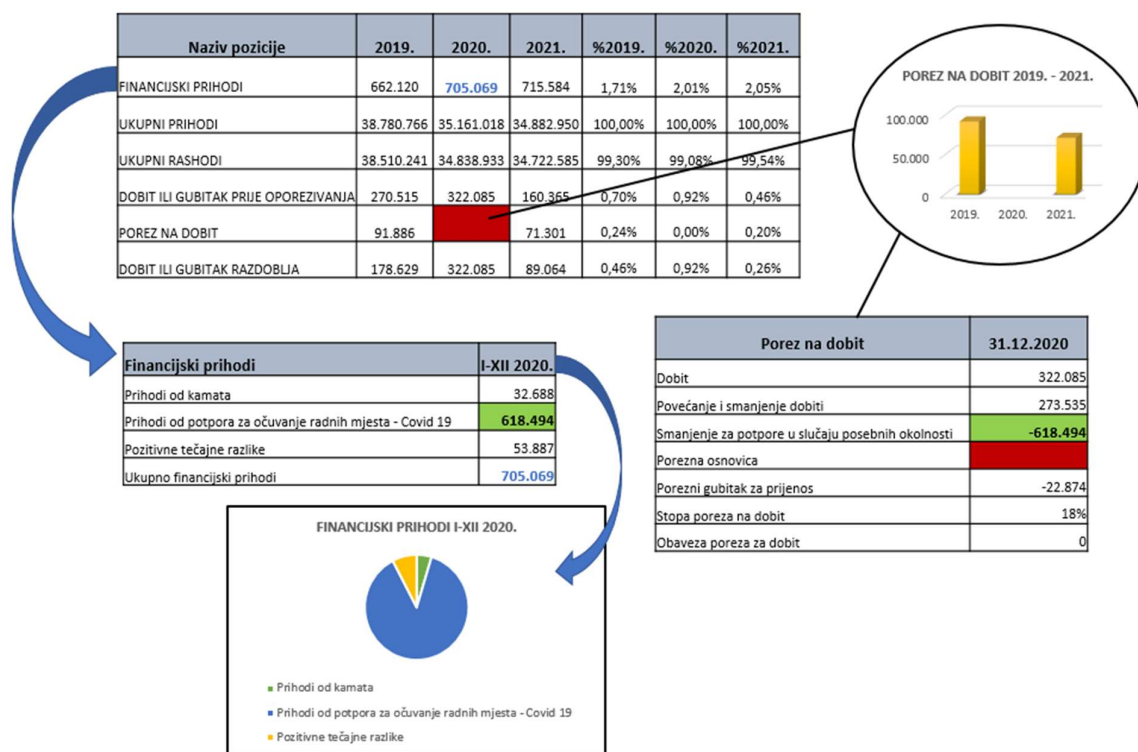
| Naziv pozicije | 2019. | 2020. | 2021. | %2019. | %2020. | %2021. |
|---|---|---|---|---|---|---|
| FINANCIJSKI PRIHODI | 662.120 | 705.069 | 715.584 | 1,71% | 2,01% | 2,05% |
| UKUPNI PRIHODI | 38.780.766 | 35.161.018 | 34.882.950 | 100,00% | 100,00% | 100,00% |
| UKUPNI RASHODI | 38.510.241 | 34.838.933 | 34.722.585 | 99,30% | 99,08% | 99,54% |
| DOBIT ILI GUBITAK PRIJE OPOREZIVANJA | 270.515 | 322.085 | 160.365 | 0,70% | 0,92% | 0,46% |
| POREZ NA DOBIT | 91.886 | | 71.301 | 0,24% | 0,00% | 0,20% |
| DOBIT ILI GUBITAK RAZDOBLJA | 178.629 | 322.085 | 89.064 | 0,46% | 0,92% | 0,26% |

POREZ NA DOBIT 2019. - 2021.

100.000
50.000
0
2019. 2020. 2021.

| Financijski prihodi | I-XII 2020. |
|---|---|
| Prihodi od kamata | 32.688 |
| Prihodi od potpora za očuvanje radnih mjesta - Covid 19 | 618.494 |
| Pozitivne tečajne razlike | 53.887 |
| Ukupno financijski prihodi | 705.069 |

| Porez na dobit | 31.12.2020 |
|---|---|
| Dobit | 322.085 |
| Povećanje i smanjenje dobiti | 273.535 |
| Smanjenje za potpore u slučaju posebnih okolnosti | -618.494 |
| Porezna osnovica | |
| Porezni gubitak za prijenos | -22.874 |
| Stopa poreza na dobit | 18% |
| Obaveza poreza za dobit | 0 |

FINANCIJSKI PRIHODI I-XII 2020.

Prihodi od kamata
Prihodi od potpora za očuvanje radnih mjesta - Covid 19
Pozitivne tečajne razlike